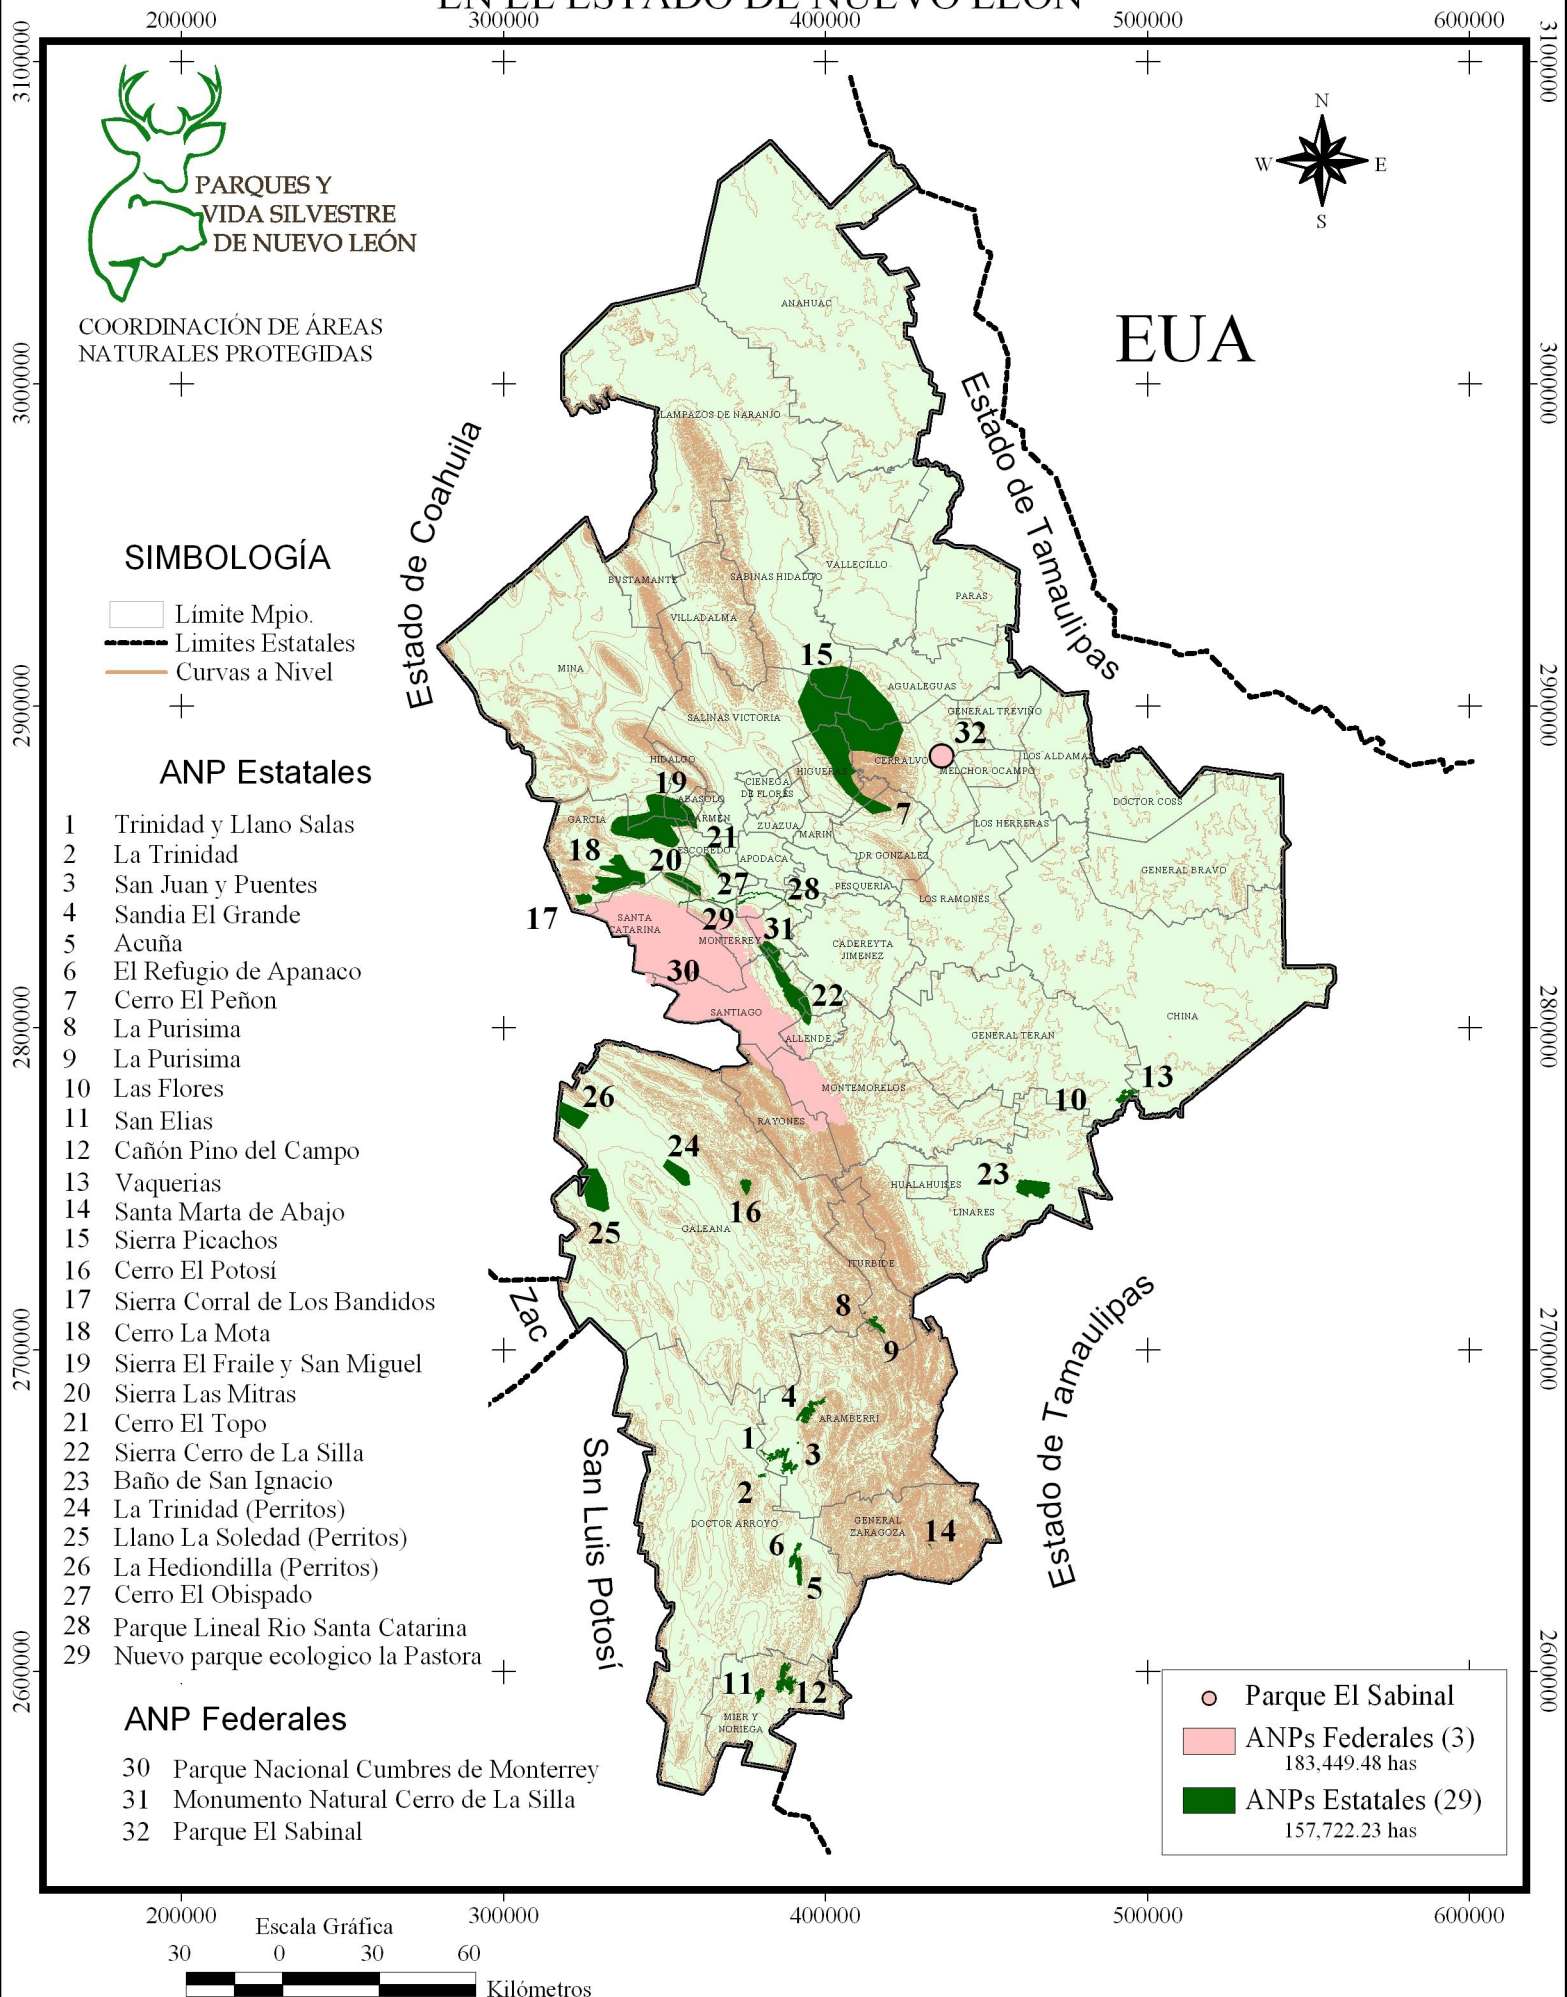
EN EL ESTADO DE NUEVO LEÓN

200000 300000 400000 500000 600000

3100000 3000000 2900000 2800000 2700000 2600000

PARQUES Y VIDA SILVESTRE DE NUEVO LEÓN

COORDINACIÓN DE ÁREAS NATURALES PROTEGIDAS

N
W E
S

EUA

Estado de Coahuila

Estado de Tamaulipas

SIMBOLOGÍA
Límite Mpio.
Limites Estatales
Curvas a Nivel

ANP Estatales
1 Trinidad y Llano Salas
2 La Trinidad
3 San Juan y Puentes
4 Sandia El Grande
5 Acuña
6 El Refugio de Apanaco
7 Cerro El Peñon
8 La Purisima
9 La Purisima
10 Las Flores
11 San Elias
12 Cañón Pino del Campo
13 Vaquerias
14 Santa Marta de Abajo
15 Sierra Picachos
16 Cerro El Potosí
17 Sierra Corral de Los Bandidos
18 Cerro La Mota
19 Sierra El Fraile y San Miguel
20 Sierra Las Mitras
21 Cerro El Topo
22 Sierra Cerro de La Silla
23 Baño de San Ignacio
24 La Trinidad (Perritos)
25 Llano La Soledad (Perritos)
26 La Hediondilla (Perritos)
27 Cerro El Obispado
28 Parque Lineal Rio Santa Catarina
29 Nuevo parque ecologico la Pastora

ANP Federales
30 Parque Nacional Cumbres de Monterrey
31 Monumento Natural Cerro de La Silla
32 Parque El Sabinal

ANAHUAC
LAMPAZOS DE NARANJO
BUSTAMANTE
SABINAS HIDALGO
VALLECILLO
PARAS
VILLADALMA
MINA
AGUALEGUAS
GENERAL TREVIÑO
SALINAS VICTORIA
CERRALVO
MELCHOR OCAMPO
LOS ALDAMA
HIDALGO
CIENEGA DE FLORES
HIGUERAS
ABASOLO
CARMEN
ZUAZUA
MARIN
DOCTOR COSS
LOS HERRERAS
GARCIA
ESCOBEDO
APODACA
DR GONZALEZ
GENERAL BRAVO
PESQUERIA
LOS RAMONES
SANTA CATARINA
MONTERREY
CADEREYTA JIMENEZ
SANTIAGO
ALLENDE
GENERAL TERAN
CHINA
MONTEMORELOS
RAYONES
HUALAHUISES
LINARES
GALEANA
ITURBIDE
ARAMBERRI
DOCTOR ARROYO
GENERAL ZARAGOZA
MIER Y NORIEGA

Zac

San Luis Potosí

Estado de Tamaulipas

Parque El Sabinal
ANPs Federales (3)
183,449.48 has
ANPs Estatales (29)
157,722.23 has

Escala Gráfica
30 0 30 60
Kilómetros